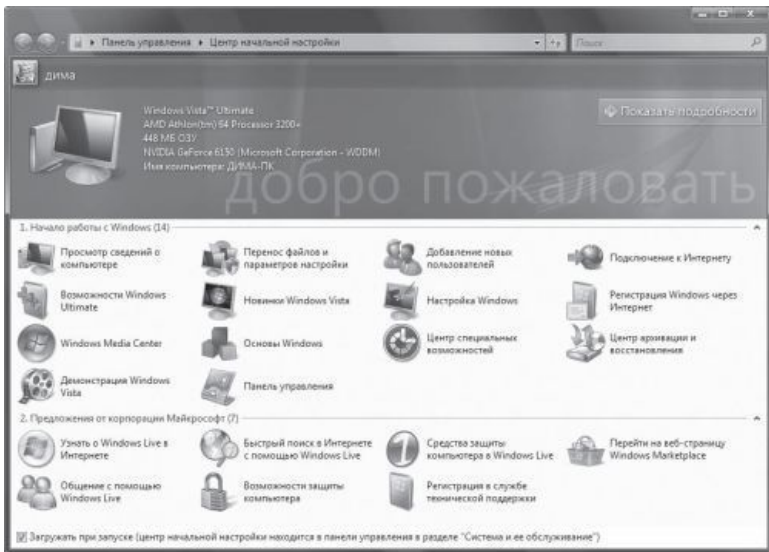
Панель управления ▸ Центр начальной настройки

Поиск

дима

Windows Vista™ Ultimate
AMD Athlon(tm) 64 Processor 3200+
448 МБ ОЗУ
NVIDIA GeForce 6150 (Microsoft Corporation - WDDM)
Имя компьютера: ДИМА-ПК

Показать подробности

добро пожаловать

1. Начало работы с Windows (14)

Просмотр сведений о компьютере

Перенос файлов и параметров настройки

Добавление новых пользователей

Подключение к Интернету

Возможности Windows Ultimate

Новинки Windows Vista

Настройка Windows

Регистрация Windows через Интернет

Windows Media Center

Основы Windows

Центр специальных возможностей

Центр архивации и восстановления

Демонстрация Windows Vista

Панель управления

2. Предложения от корпорации Майкрософт (7)

Узнать о Windows Live в Интернете

Быстрый поиск в Интернете с помощью Windows Live

Средства защиты компьютера в Windows Live

Перейти на веб-страницу Windows Marketplace

Общение с помощью Windows Live

Возможности защиты компьютера

Регистрация в службе технической поддержки

Загружать при запуске (центр начальной настройки находится в панели управления в разделе "Система и ее обслуживание")